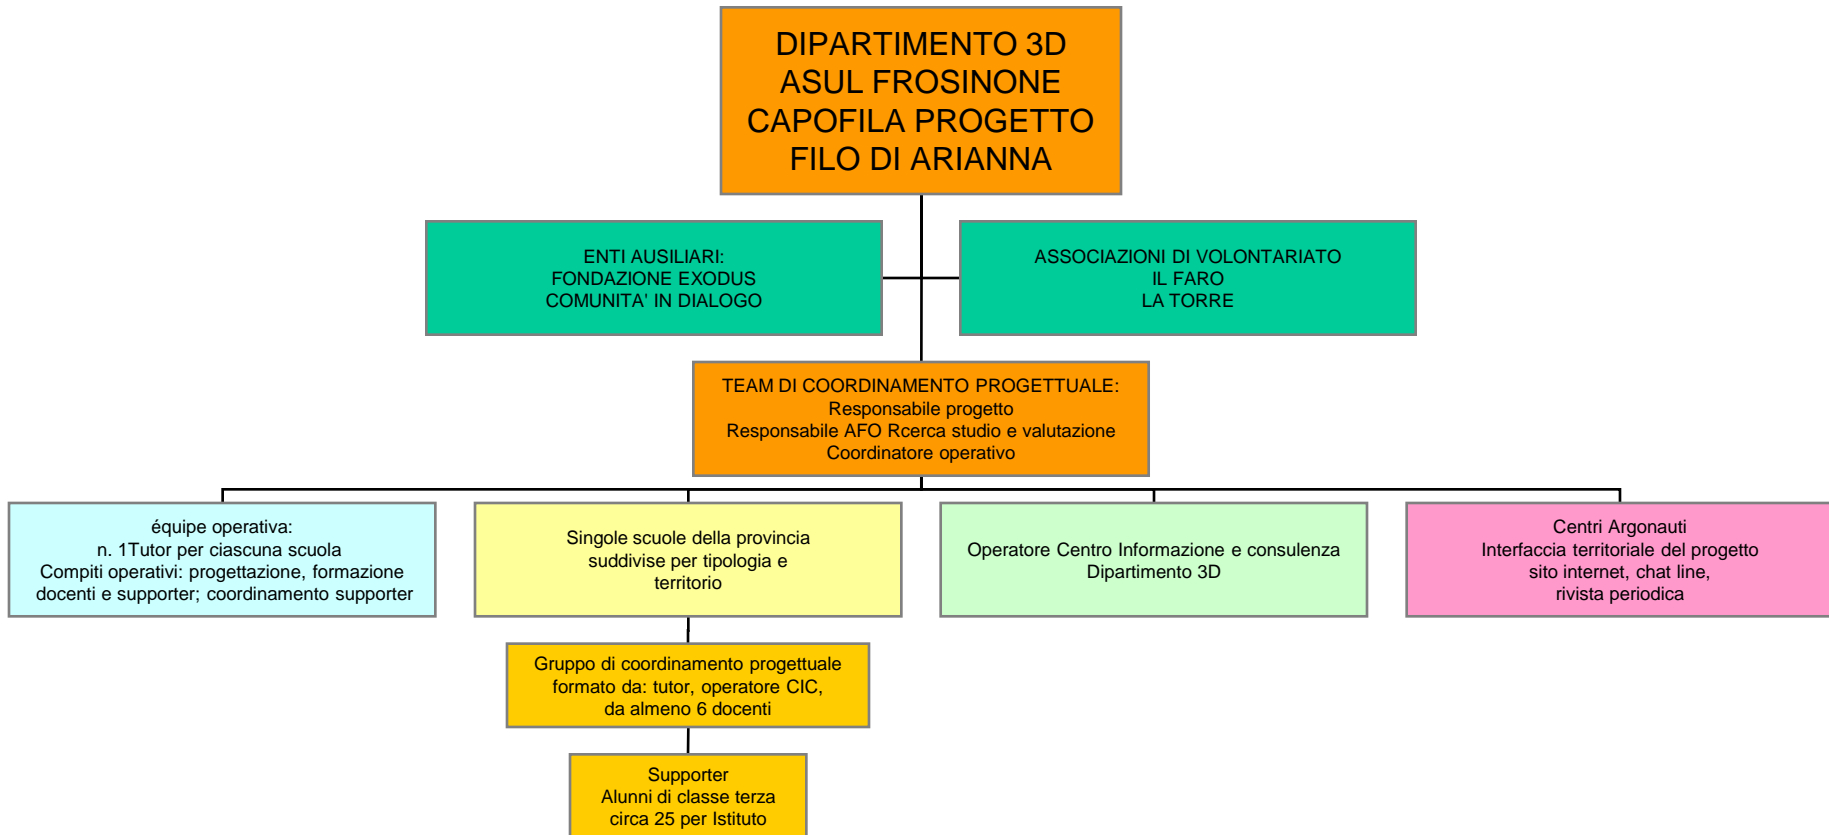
DIPARTIMENTO 3D
ASUL FROSINONE
CAPOFILA PROGETTO
FILO DI ARIANNA

ENTI AUSILIARI:
FONDAZIONE EXODUS
COMUNITA' IN DIALOGO

ASSOCIAZIONI DI VOLONTARIATO
IL FARO
LA TORRE

TEAM DI COORDINAMENTO PROGETTUALE:
Responsabile progetto
Responsabile AFO Rcerca studio e valutazione
Coordinatore operativo

équipe operativa:
n. 1Tutor per ciascuna scuola
Compiti operativi: progettazione, formazione docenti e supporter; coordinamento supporter

Singole scuole della provincia
suddivise per tipologia e
territorio

Operatore Centro Informazione e consulenza
Dipartimento 3D

Centri Argonauti
Interfaccia territoriale del progetto
sito internet, chat line,
rivista periodica

Gruppo di coordinamento progettuale
formato da: tutor, operatore CIC,
da almeno 6 docenti

Supporter
Alunni di classe terza
circa 25 per Istituto